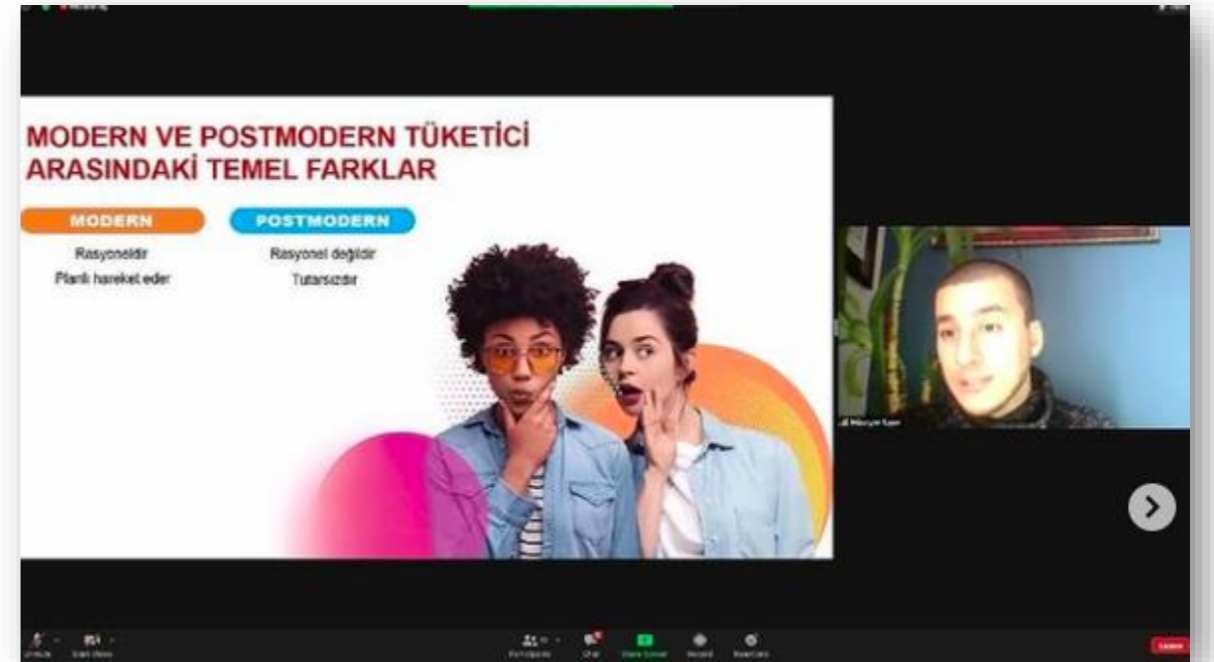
MODERN VE POSTMODERN TÜKETİCİ ARASINDAKİ TEMEL FARKLAR

MODERN
Rasyoneldir
Planlı hareket eder

POSTMODERN
Rasyonel değildir
Tutarsızdır

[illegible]

Unmute Start Video Participants Chat Share Screen Record Reactions Leave